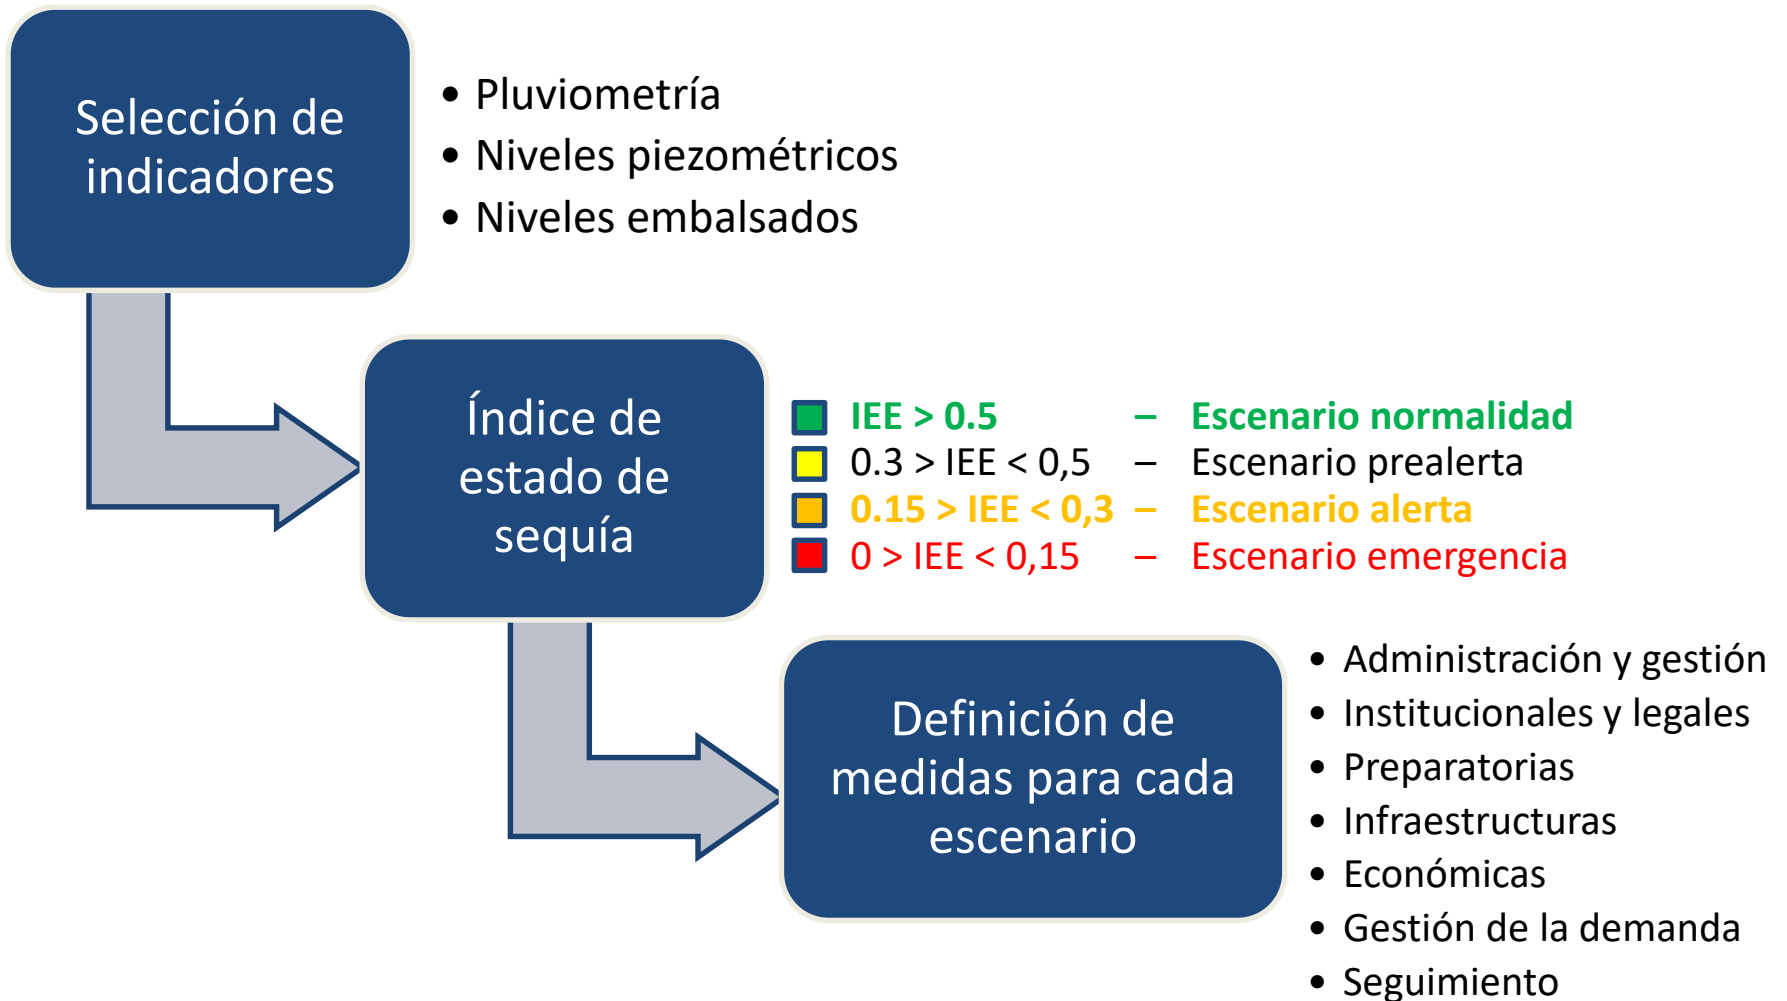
Selección de indicadores

• Pluviometría
• Niveles piezométricos
• Niveles embalsados

Índice de estado de sequía

IEE > 0.5 – Escenario normalidad
0.3 > IEE < 0,5 – Escenario prealerta
0.15 > IEE < 0,3 – Escenario alerta
0 > IEE < 0,15 – Escenario emergencia

Definición de medidas para cada escenario

• Administración y gestión
• Institucionales y legales
• Preparatorias
• Infraestructuras
• Económicas
• Gestión de la demanda
• Seguimiento